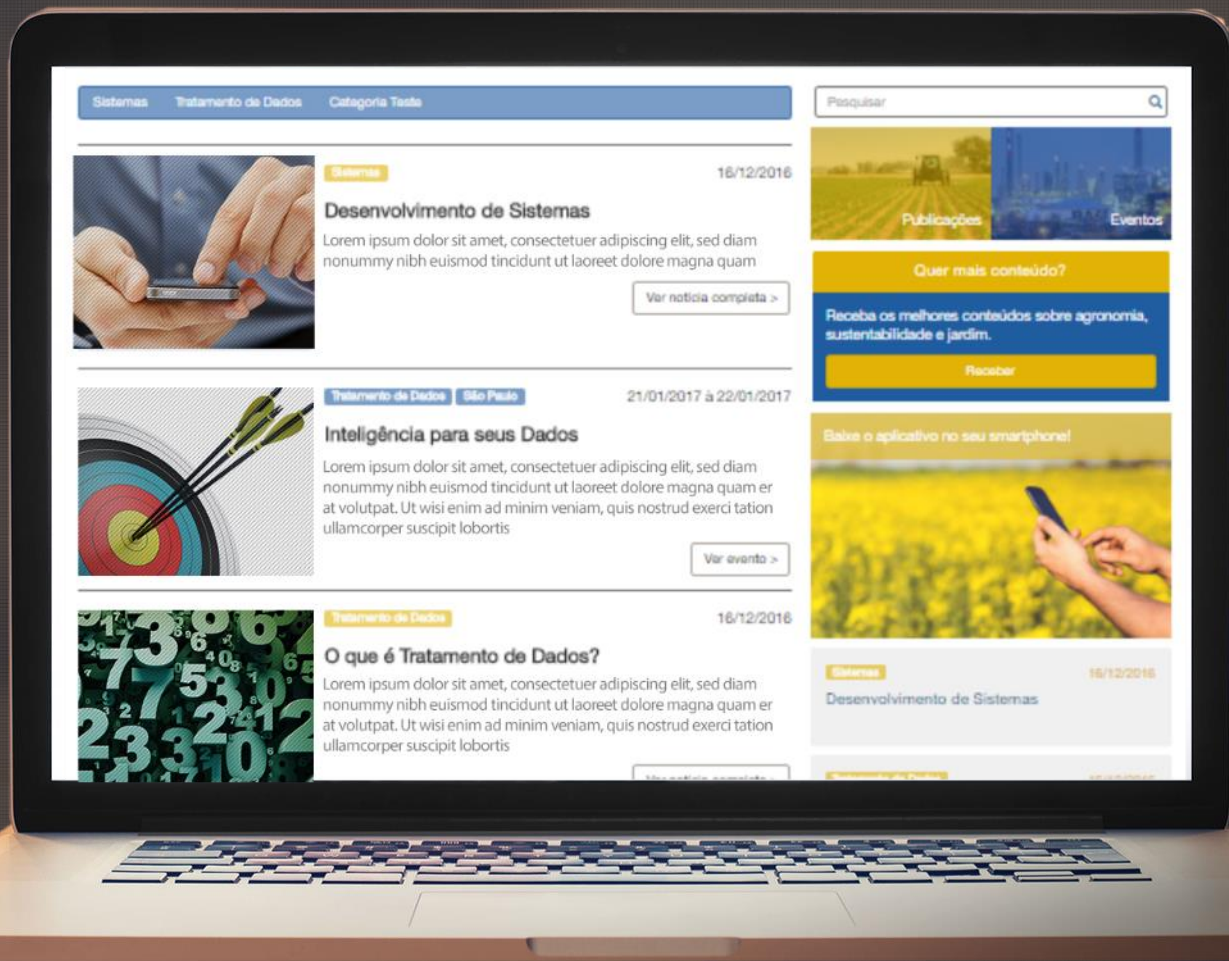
Sistemas Tratamento de Dados Categoria Teste

Pesquisar

Sistemas 16/12/2016

Desenvolvimento de Sistemas

Lorem ipsum dolor sit amet, consectetuer adipiscing elit, sed diam nonummy nibh euismod tincidunt ut laoreet dolore magna quam

Ver notícia completa >

Tratamento de Dados São Paulo 21/01/2017 à 22/01/2017

Inteligência para seus Dados

Lorem ipsum dolor sit amet, consectetuer adipiscing elit, sed diam nonummy nibh euismod tincidunt ut laoreet dolore magna quam er at volutpat. Ut wisi enim ad minim veniam, quis nostrud exerci tation ullamcorper suscipit lobortis

Ver evento >

Tratamento de Dados 16/12/2016

O que é Tratamento de Dados?

Lorem ipsum dolor sit amet, consectetuer adipiscing elit, sed diam nonummy nibh euismod tincidunt ut laoreet dolore magna quam er at volutpat. Ut wisi enim ad minim veniam, quis nostrud exerci tation ullamcorper suscipit lobortis

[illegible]

Publicações Eventos

Quer mais conteúdo?

Receba os melhores conteúdos sobre agronomia, sustentabilidade e jardim.

Receber

Baixe o aplicativo no seu smartphone!

Sistemas 16/12/2016

Desenvolvimento de Sistemas

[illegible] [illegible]